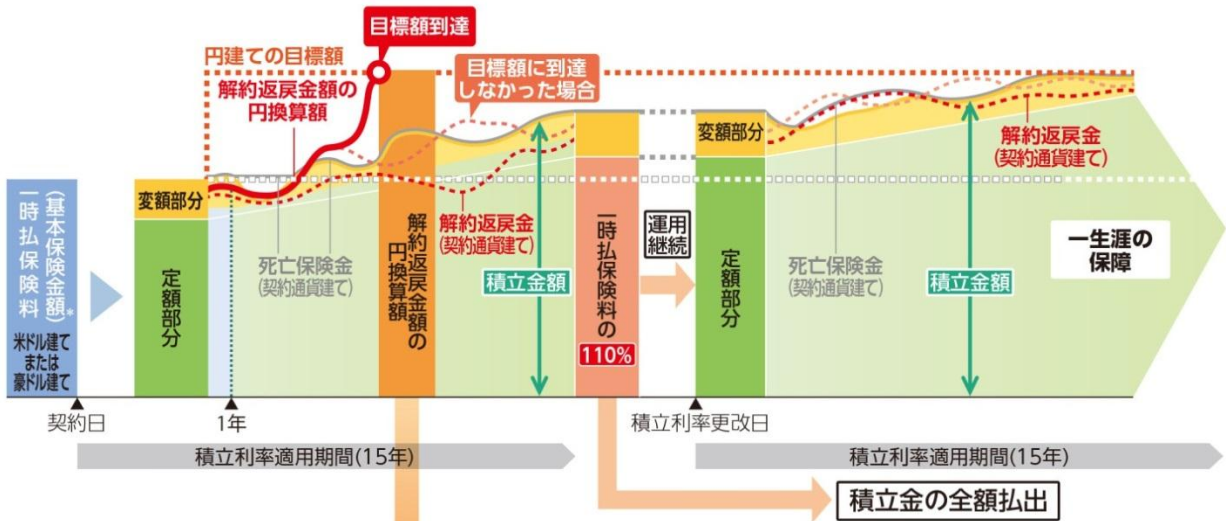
目標額到達

円建ての目標額

解約返戻金額の円換算額

目標額に到達しなかった場合

一時払保険料（基本保険金額）※

米ドル建てまたは豪ドル建て

変額部分

定額部分

死亡保険金（契約通貨建て）

解約返戻金額の円換算額

解約返戻金（契約通貨建て）

積立金額

一時払保険料の110%

運用継続

変額部分

定額部分

死亡保険金（契約通貨建て）

積立金額

解約返戻金（契約通貨建て）

一生涯の保障

契約日

1年

積立利率更改日

積立利率適用期間(15年)

積立利率適用期間(15年)

積立金の全額払出